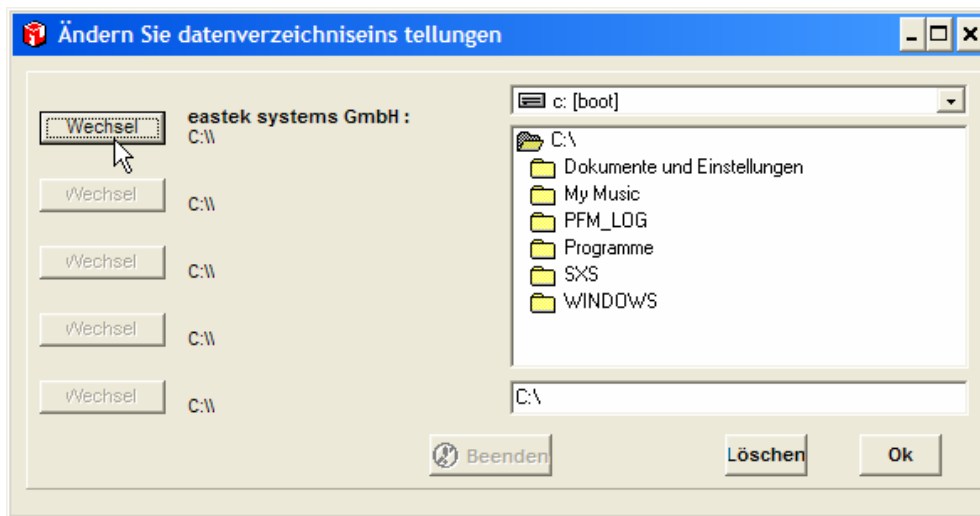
Ändern Sie datenverzeichniseins tellungen

Wechsel
eastek systems GmbH :
C:\\

Wechsel
C:\\

Wechsel
C:\\

Wechsel
C:\\

Wechsel
C:\\

c: [boot]

C:\
Dokumente und Einstellungen
My Music
PFM_LOG
Programme
SXS
WINDOWS

C:\

Beenden
Löschen
Ok